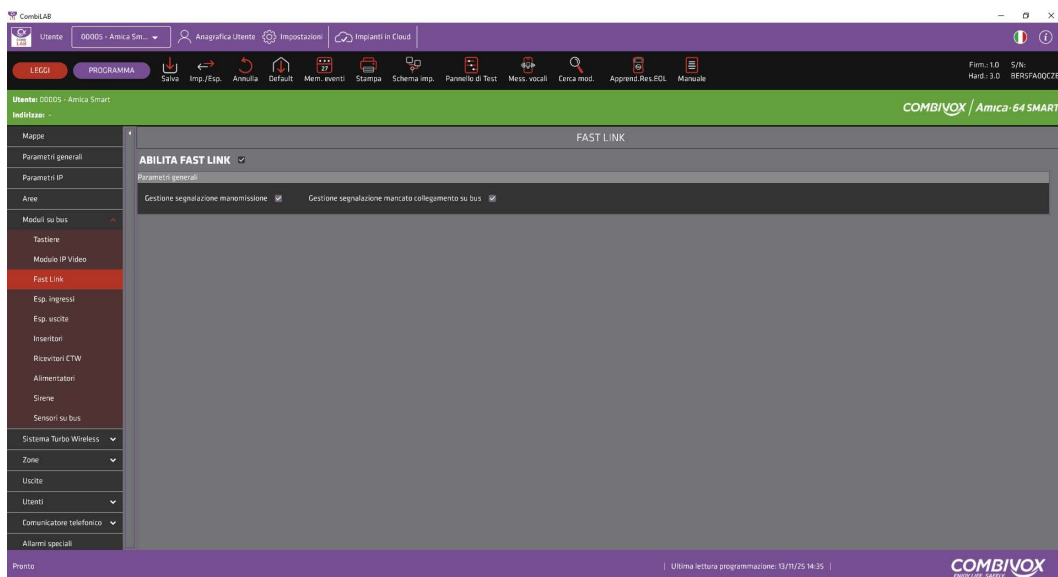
CombiLAB

Utente 00005 - Amica Sm... Anagrafica Utente Impostazioni Impianti in Cloud

LEGGI PROGRAMMA Salva Imp./Esp. Annulla Default Mem. eventi Stampa Schema imp. Pannello di Test Mess. vocali Cerca mod. Apprend.Res.EOL Manuale

Firm.: 1.0 S/N:
Hard.: 3.0 BERSFA0QCZE

Utente: 00005 - Amica Smart
Indirizzo: -

COMBIVOX / Amica 64 SMART

Mappe
Parametri generali
Parametri IP
Aree
Moduli su bus
Tastiere
Modulo IP Video
Fast Link
Esp. ingressi
Esp. uscite
Inseritori
Ricevitori CTW
Alimentatori
Sirene
Sensori su bus
Sistema Turbo Wireless
Zone
Uscite
Utenti
Comunicatore telefonico
Allarmi speciali

FAST LINK

ABILITA FAST LINK

Parametri generali

Gestione segnalazione manomissione Gestione segnalazione mancato collegamento su bus

Pronto

| Ultima lettura programmazione: 13/11/25 14:35 |

COMBIVOX
ENJOY LIFE, SAFELY